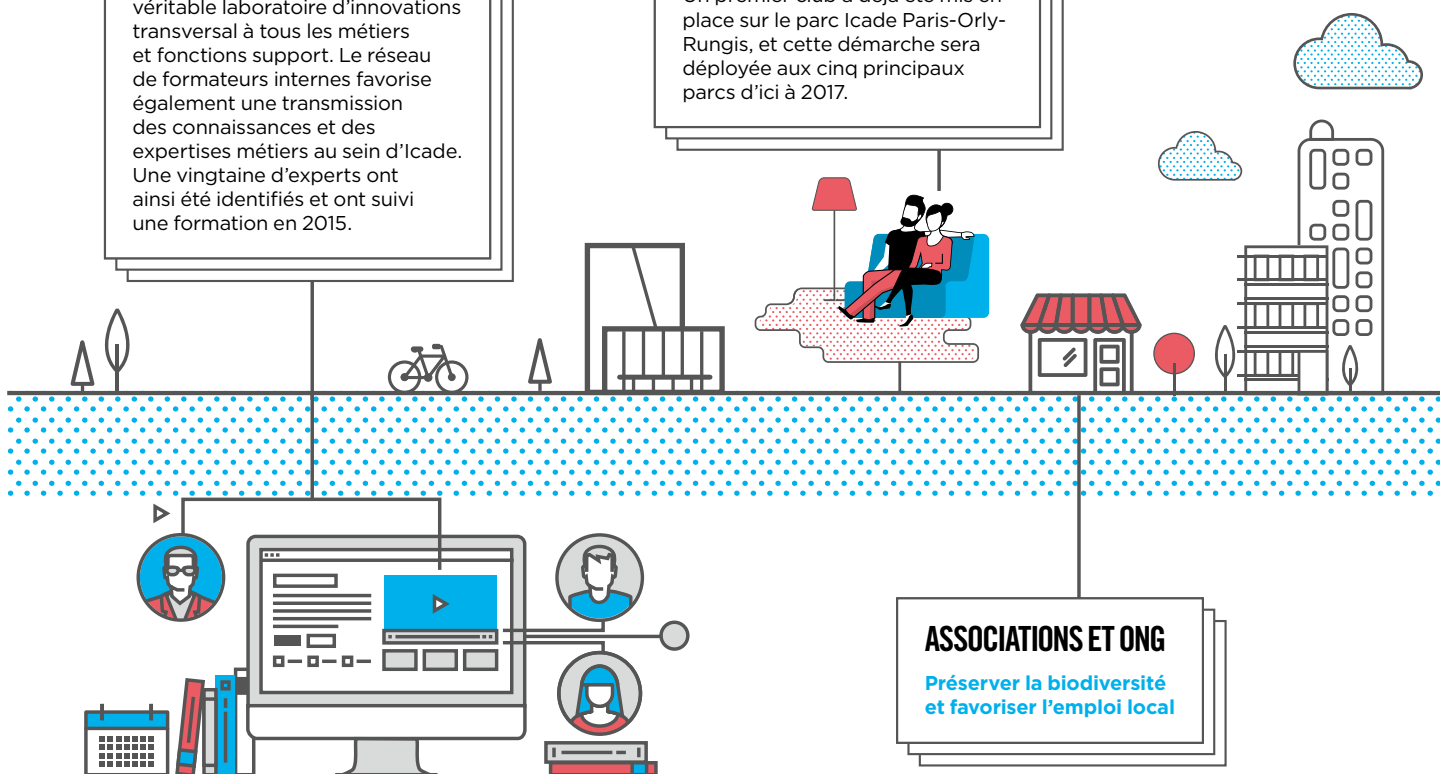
véritable laboratoire d'innovations transversal à tous les métiers et fonctions support. Le réseau de formateurs internes favorise également une transmission des connaissances et des expertises métiers au sein d'Icade. Une vingtaine d'experts ont ainsi été identifiés et ont suivi une formation en 2015.

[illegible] place sur le parc Icade Paris-Orly-Rungis, et cette démarche sera déployée aux cinq principaux parcs d'ici à 2017.

ASSOCIATIONS ET ONG

Préserver la biodiversité et favoriser l'emploi local